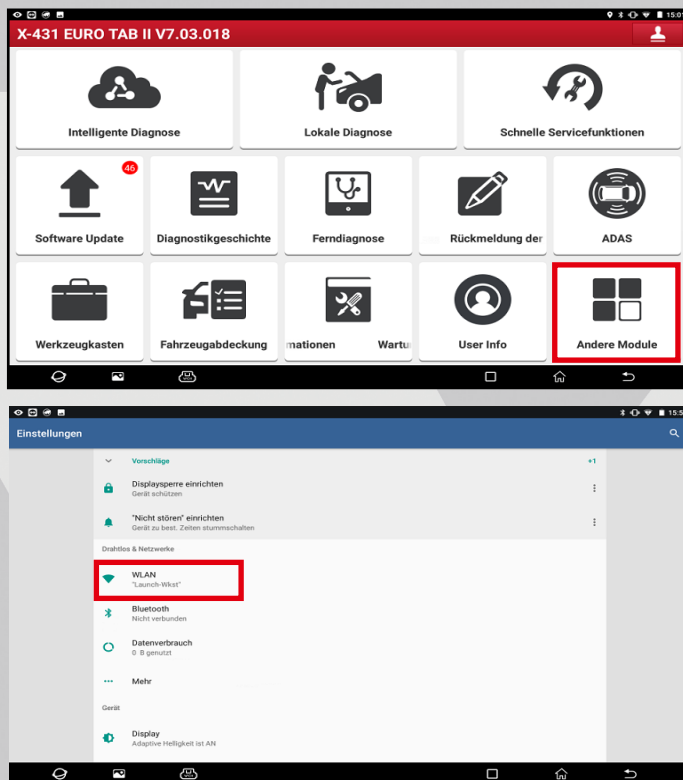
15:0

X-431 EURO TAB II V7.03.018

Intelligente Diagnose

Lokale Diagnose

Schnelle Servicefunktionen

46

Software Update

Diagnostikgeschichte

Ferndiagnose

Rückmeldung der

ADAS

Werkzeugkasten

Fahrzeugabdeckung

mationen

Wartu

User Info

Andere Module

15:5

Einstellungen

Vorschläge

+1

Displaysperre einrichten
Gerät schützen

"Nicht stören" einrichten
Gerät zu best. Zeiten stummschalten

Drahtlos & Netzwerke

WLAN
"Launch-Wkst"

Bluetooth
Nicht verbunden

Datenverbrauch
0 B genutzt

Mehr

Gerät

Display
Adaptive Helligkeit ist AN